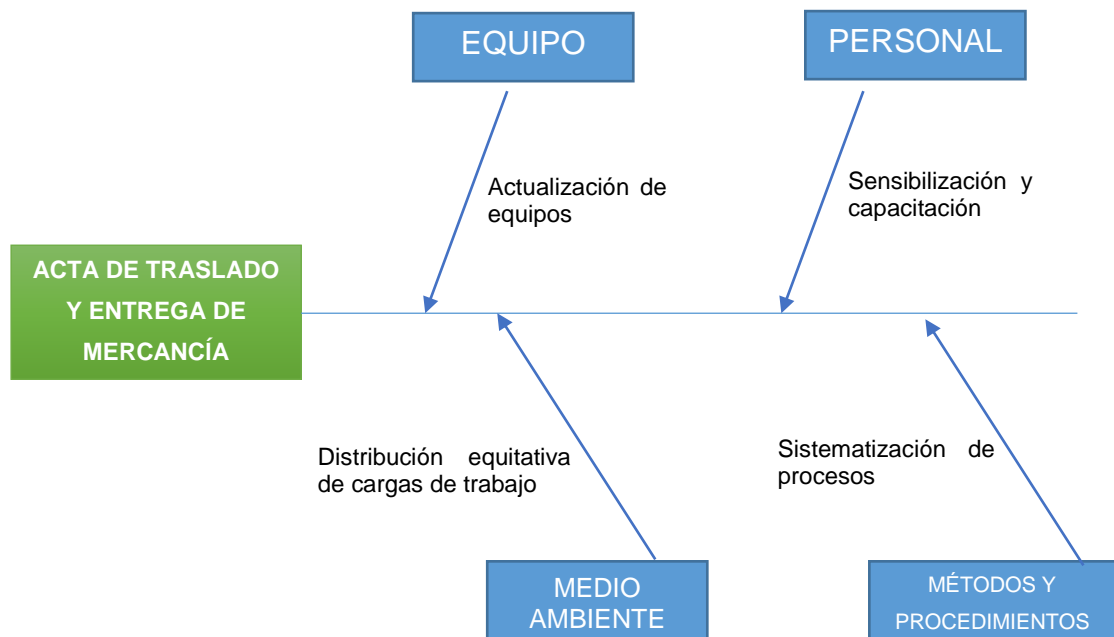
EQUIPO

PERSONAL

Actualización de equipos

Sensibilización y capacitación

ACTA DE TRASLADO Y ENTREGA DE MERCANCÍA

Distribución equitativa de cargas de trabajo

Sistematización de procesos

MEDIO AMBIENTE

MÉTODOS Y PROCEDIMIENTOS